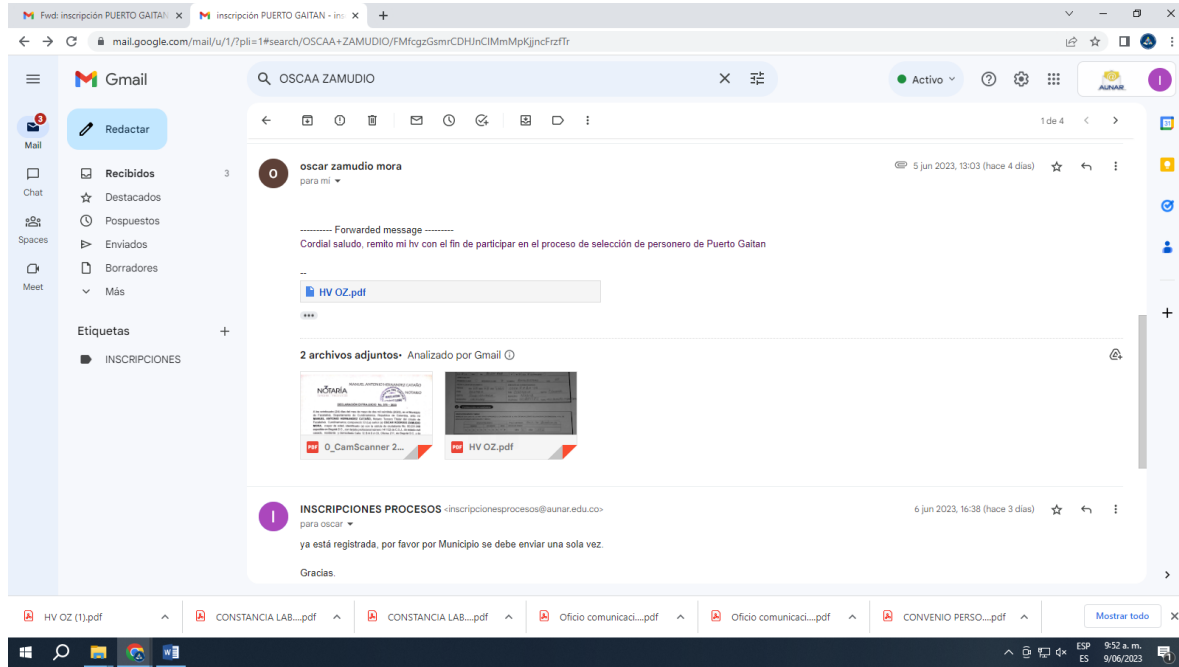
Fwd: inscripción PUERTO GAITAN ×
inscripción PUERTO GAITAN - in ×
+

mail.google.com/mail/u/1/?pli=1#search/OSCAA+ZAMUDIO/FMfcgzGsmrCDHJnClMmMpKjjncFrzfTr

Gmail
OSCAA ZAMUDIO
Activo
AUNAR
I

Mail 3
Chat
Spaces
Meet

Redactar
Recibidos 3
Destacados
Pospuestos
Enviados
Borradores
Más

Etiquetas +
INSCRIPCIONES

1 de 4

oscar zamudio mora
para mí
5 jun 2023, 13:03 (hace 4 días)

---------- Forwarded message ---------
Cordial saludo, remito mi hv con el fin de participar en el proceso de selección de personero de Puerto Gaitan

--
HV OZ.pdf

2 archivos adjuntos • Analizado por Gmail

NOTARÍA
0_CamScanner 2...
HV OZ.pdf

INSCRIPCIONES PROCESOS <inscripcionesprocesos@aunar.edu.co>
para oscar
6 jun 2023, 16:38 (hace 3 días)

ya está registrada, por favor por Municipio se debe enviar una sola vez.

Gracias.

HV OZ (1).pdf
CONSTANCIA LAB....pdf
CONSTANCIA LAB....pdf
Oficio comunicaci....pdf
Oficio comunicaci....pdf
CONVENIO PERSO....pdf
Mostrar todo

ESP ES
9:52 a. m.
9/06/2023